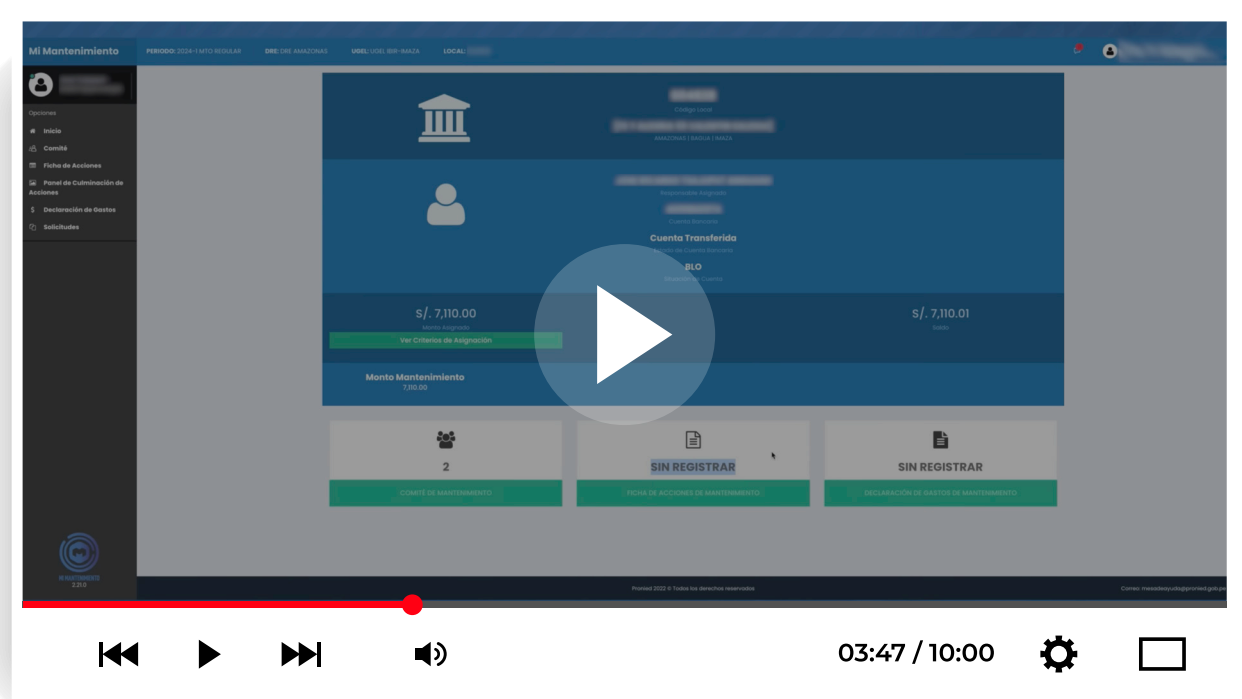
Mi Mantenimiento PERIODO: 2024-1 MTO REGULAR DRE: DRE AMAZONAS UGEL: UGEL BIR-IMAZA LOCAL: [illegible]

Opciones
Inicio
Comité
Ficha de Acciones
Panel de Culminación de Acciones
Declaración de Gastos
Solicitudes

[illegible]
Código local
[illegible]
AMAZONAS | BAGUA | IMAZA

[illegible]
Responsable Asignado
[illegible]
Cuenta Bancaria
Cuenta Transferida
Estado de Cuenta Bancaria
BLO
Estado de Cuenta

S/. 7,110.00
Monto Asignado
Ver Criterios de Asignación

S/. 7,110.01
Saldo

Monto Mantenimiento
7,110.00

2
COMITÉ DE MANTENIMIENTO

SIN REGISTRAR
FICHA DE ACCIONES DE MANTENIMIENTO

SIN REGISTRAR
DECLARACIÓN DE GASTOS DE MANTENIMIENTO

MANTENIMIENTO
2.21.0

Pronied 2022 © Todos los derechos reservados

Correo: mesadeayuda@pronied.gob.pe

03:47 / 10:00